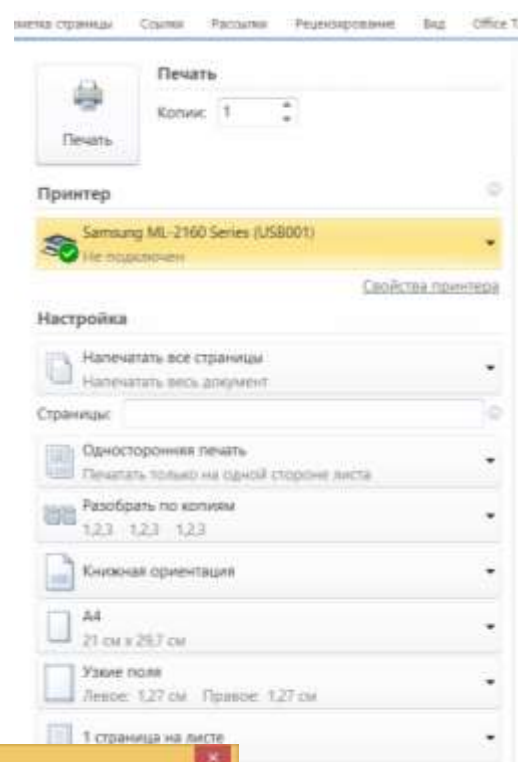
зметка страницы Ссылки Рассылки Рецензирование Вид Office T

Печать
Копии: 1

Печать

Принтер

Samsung ML-2160 Series (USB001)
Не подключен

Свойства принтера

Настройка

Напечатать все страницы
Напечатать весь документ

Страницы:

Односторонняя печать
Печатать только на одной стороне листа

Разобрать по копиям
1,2,3 1,2,3 1,2,3

Книжная ориентация

A4
21 см x 29,7 см

Узкие поля
Левое: 1,27 см Правое: 1,27 см

1 страница на листе